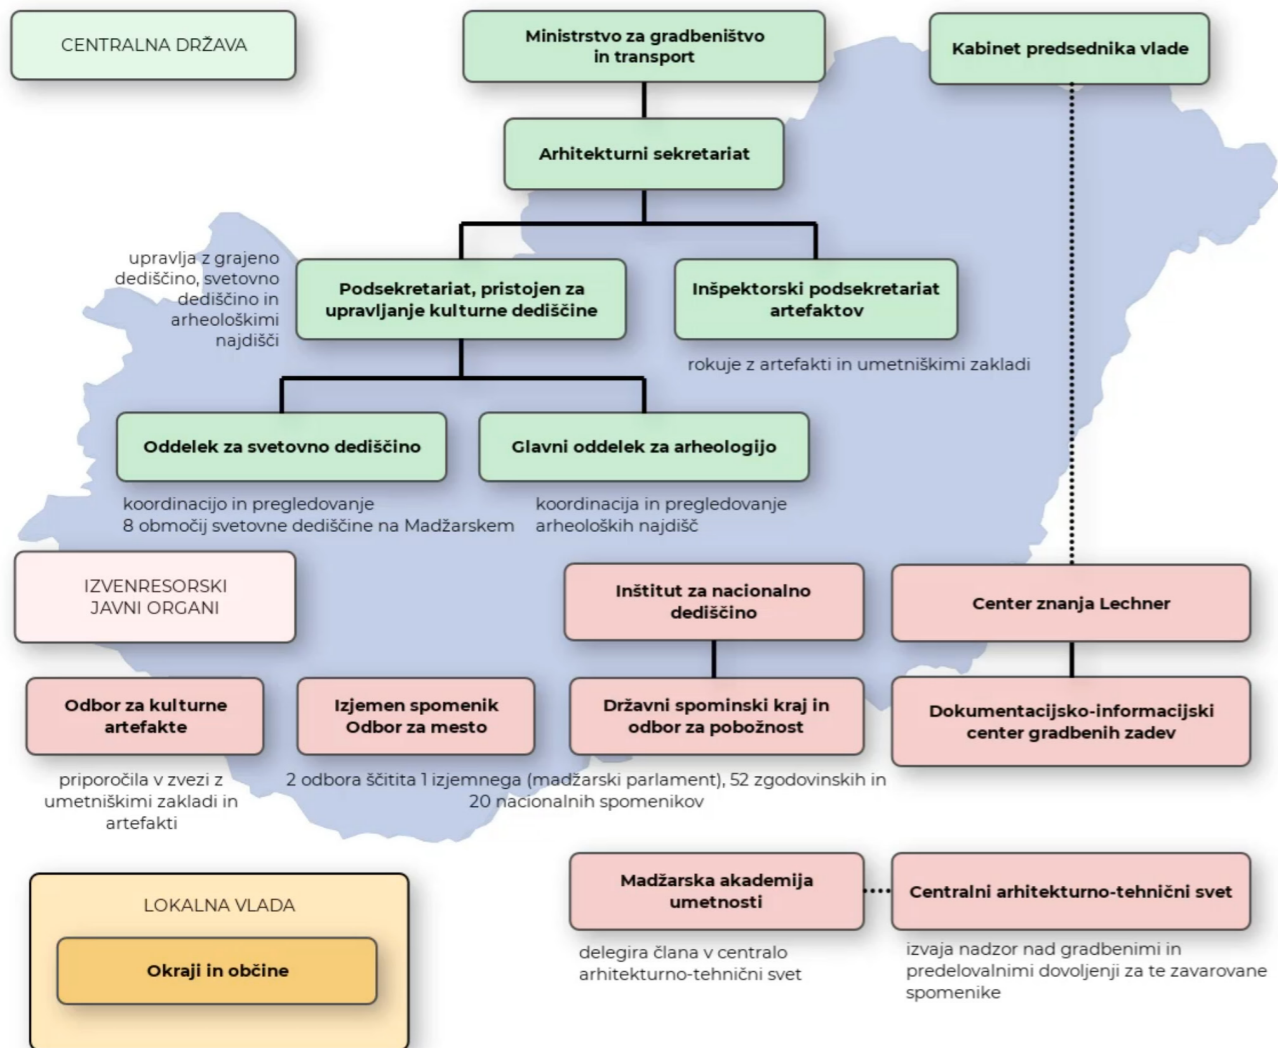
CENTRALNA DRŽAVA

Ministrstvo za gradbeništvo in transport

Kabinet predsednika vlade

Arhitekturni sekretariat

upravlja z grajeno dediščino, svetovno dediščino in arheološkimi najdišči

Podsekretariat, pristojen za upravljanje kulturne dediščine

Inšpektorski podsekretariat artefaktov

rokuje z artefakti in umetniškimi zakladi

Oddelek za svetovno dediščino

Glavni oddelek za arheologijo

koordinacijo in pregledovanje 8 območij svetovne dediščine na Madžarskem

koordinacija in pregledovanje arheoloških najdišč

IZVENRESORSKI JAVNI ORGANI

Inštitut za nacionalno dediščino

Center znanja Lechner

Odbor za kulturne artefakte

Izjemen spomenik Odbor za mesto

Državni spominski kraj in odbor za pobožnost

Dokumentacijsko-informacijski center gradbenih zadev

priporočila v zvezi z umetniškimi zakladi in artefakti

2 odbora ščitita 1 izjemnega (madžarski parlament), 52 zgodovinskih in 20 nacionalnih spomenikov

LOKALNA VLADA

Okraji in občine

Madžarska akademija umetnosti

Centralni arhitekturno-tehnični svet

delegira člana v centralo arhitekturno-tehnični svet

izvaja nadzor nad gradbenimi in predelovalnimi dovoljenji za te zavarovane spomenike